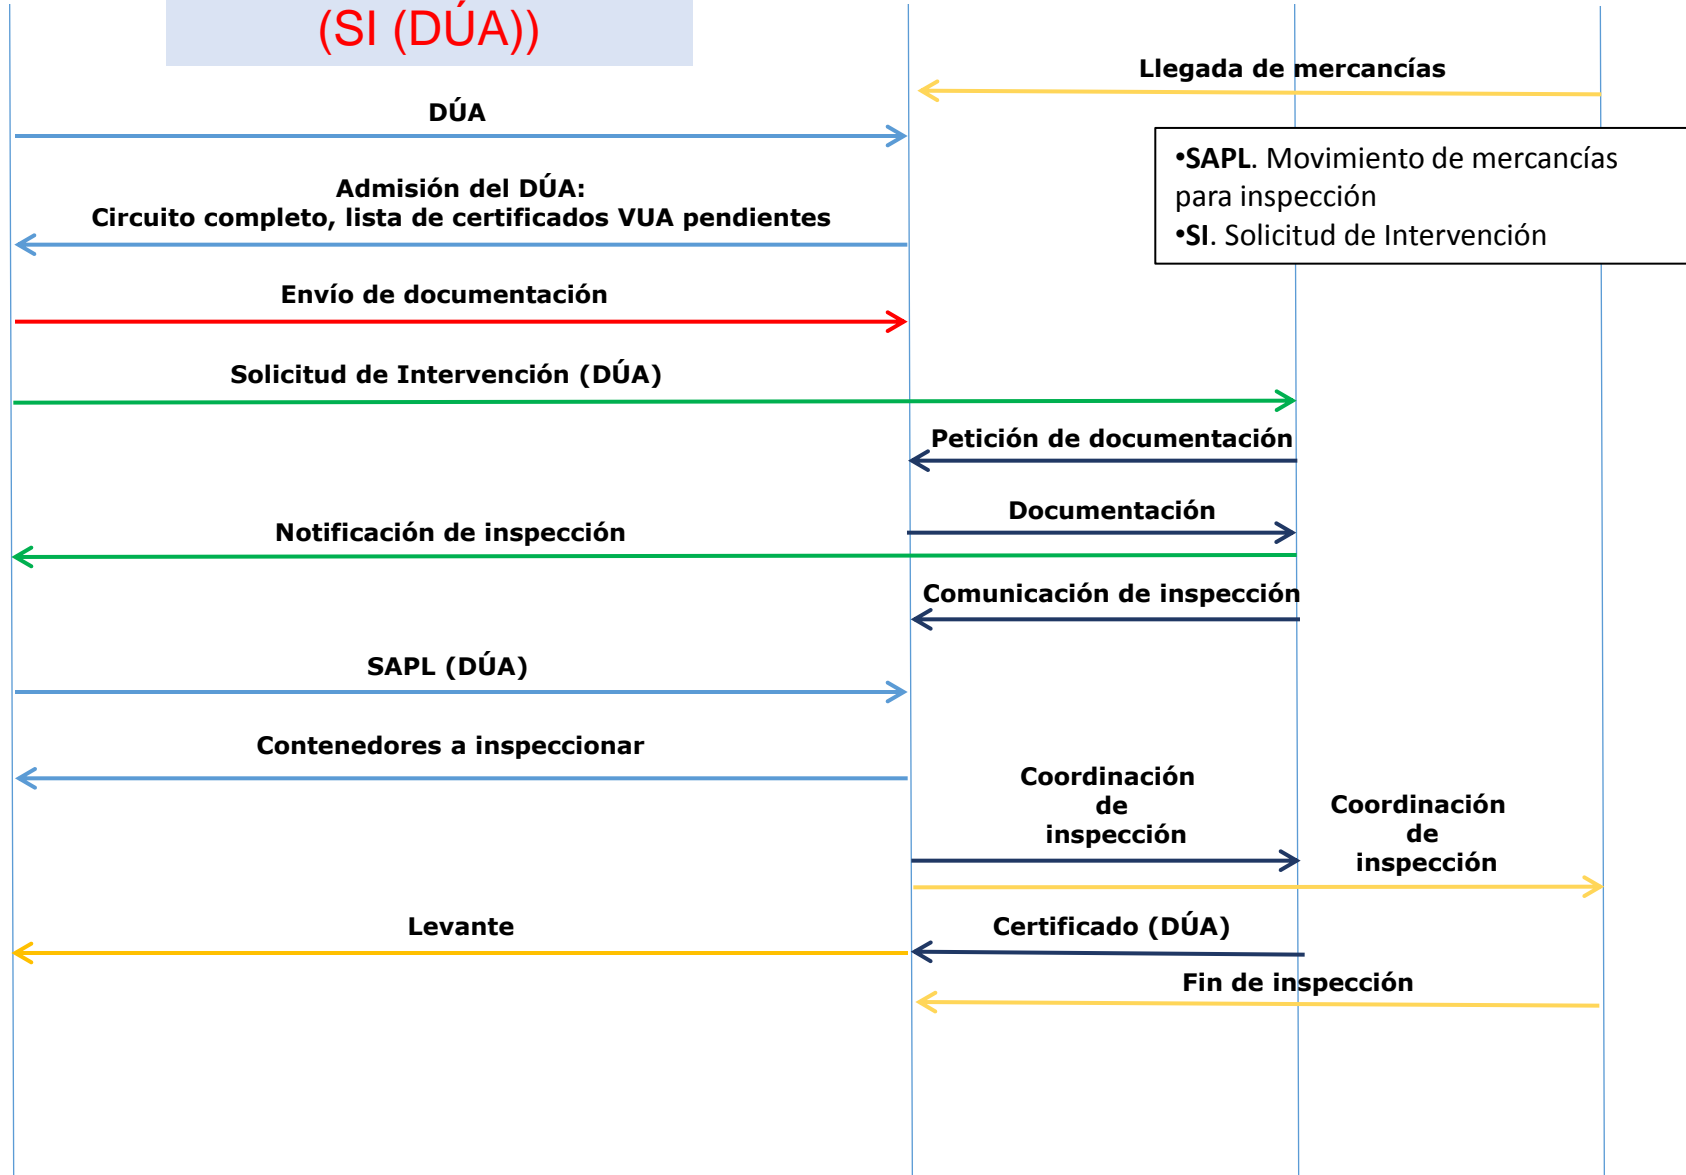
(SI (DÚA))

Llegada de mercancías

DÚA

•SAPL. Movimiento de mercancías para inspección
•SI. Solicitud de Intervención

Admisión del DÚA:
Circuito completo, lista de certificados VUA pendientes

Envío de documentación

Solicitud de Intervención (DÚA)

Petición de documentación

Documentación

Notificación de inspección

Comunicación de inspección

SAPL (DÚA)

Contenedores a inspeccionar

Coordinación de inspección

Coordinación de inspección

Levante

Certificado (DÚA)

Fin de inspección